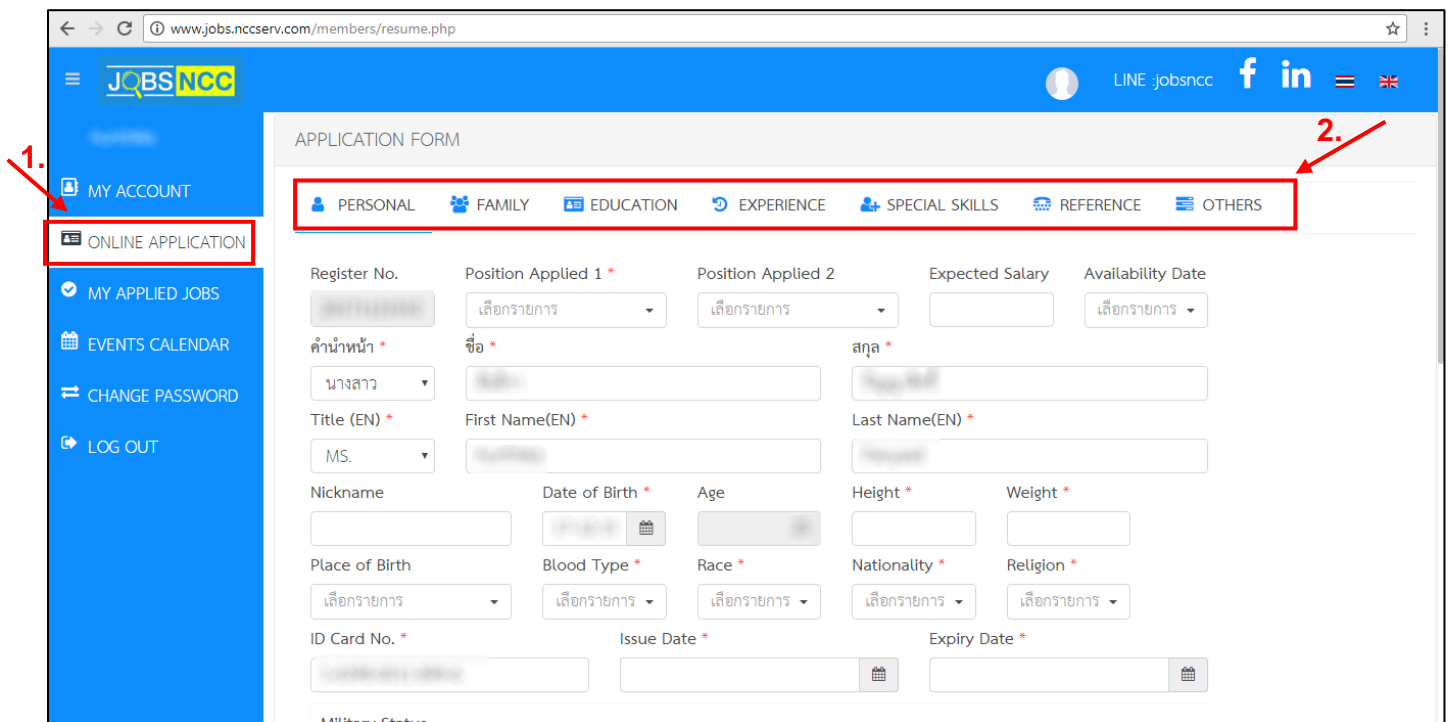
www.jobs.nccserv.com/members/resume.php

JOBSNCC

LINE :jobsncc

1.

MY ACCOUNT

ONLINE APPLICATION

MY APPLIED JOBS

EVENTS CALENDAR

CHANGE PASSWORD

LOG OUT

APPLICATION FORM

2.

PERSONAL FAMILY EDUCATION EXPERIENCE SPECIAL SKILLS REFERENCE OTHERS

Register No. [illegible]

Position Applied 1 * เลือกรายการ

Position Applied 2 เลือกรายการ

Expected Salary

Availability Date เลือกรายการ

คำนำหน้า * นางสาว

ชื่อ * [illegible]

สกุล * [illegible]

Title (EN) * MS.

First Name(EN) * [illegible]

Last Name(EN) * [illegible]

Nickname

Date of Birth * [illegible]

Age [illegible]

Height *

Weight *

Place of Birth เลือกรายการ

Blood Type * เลือกรายการ

Race * เลือกรายการ

Nationality * เลือกรายการ

Religion * เลือกรายการ

ID Card No. * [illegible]

Issue Date *

Expiry Date *

Military Status